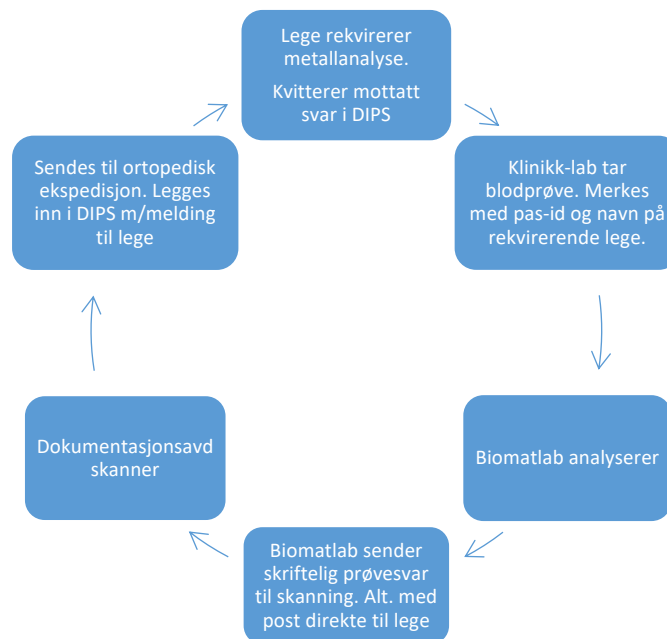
Lege rekvirerer metallanalyse.

Kvitterer mottatt svar i DIPS

Klinikk-lab tar blodprøve. Merkes med pas-id og navn på rekvirerende lege.

Biomatlab analyserer

Biomatlab sender skriftelig prøvesvar til skanning. Alt. med post direkte til lege

Dokumentasjonsavd skanner

Sendes til ortopedisk ekspedisjon. Legges inn i DIPS m/melding til lege